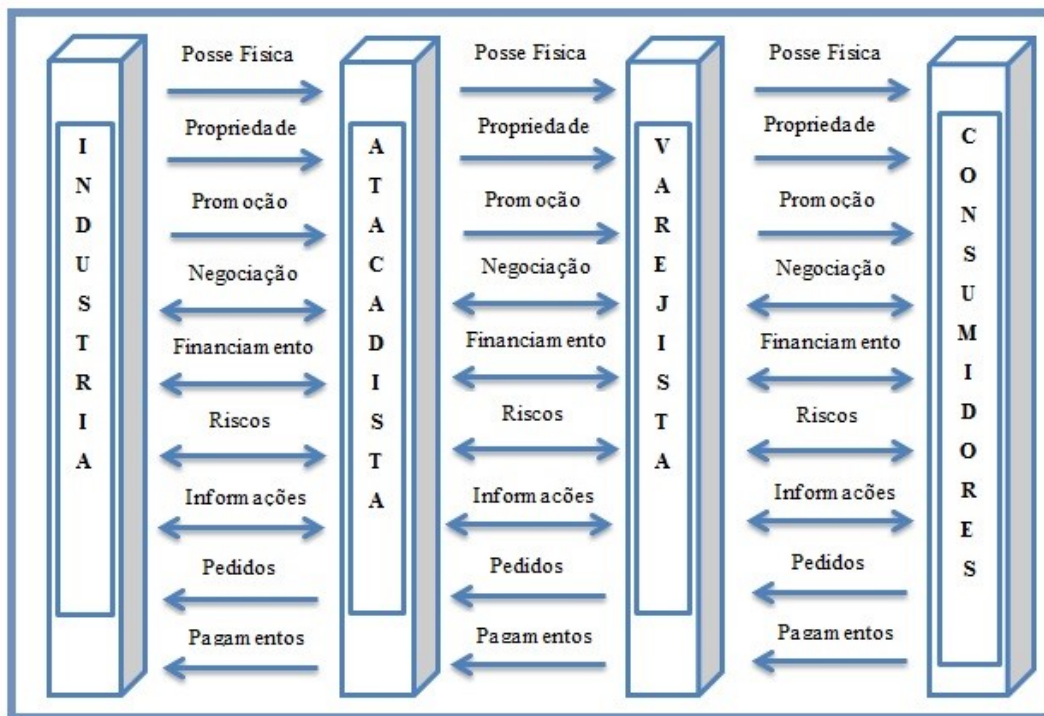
INDUSTRIA

Posse Fisica
Propriedade
Promoção
Negociação
Financiamento
Riscos
Informações
Pedidos
Pagamentos

ATACADISTA

Posse Fisica
Propriedade
Promoção
Negociação
Financiamento
Riscos
Informações
Pedidos
Pagamentos

VAREJISTA

Posse Fisica
Propriedade
Promoção
Negociação
Financiamento
Riscos
Informações
Pedidos
Pagamentos

CONSUMIDORES